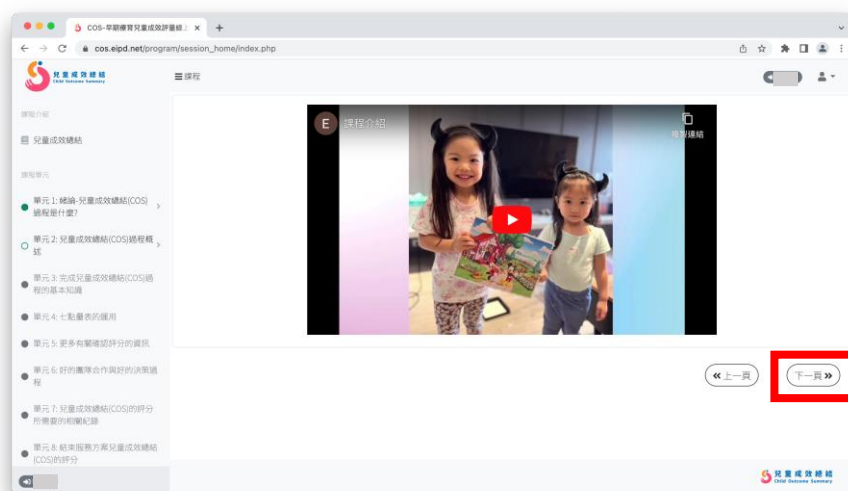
COS-早期療育兒童成效評量線上 ×
+
cos.eipd.net/program/session_home/index.php
兒童成效總結
Child Outcome Summary
≡課程
課程介紹
兒童成效總結
課程單元
單元 1: 綜論-兒童成效總結(COS)過程是什麼?
單元 2: 兒童成效總結(COS)過程概述
單元 3: 完成兒童成效總結(COS)過程的基本知識
單元 4: 七點量表的運用
單元 5: 更多有關確認評分的資訊
單元 6: 好的團隊合作與好的決策過程
單元 7: 兒童成效總結(COS)的評分所需要的相關紀錄
單元 8: 結束服務方案兒童成效總結(COS)的評分
E 課程介紹...
複製連結
« 上一頁
下一頁 »
兒童成效總結
Child Outcome Summary